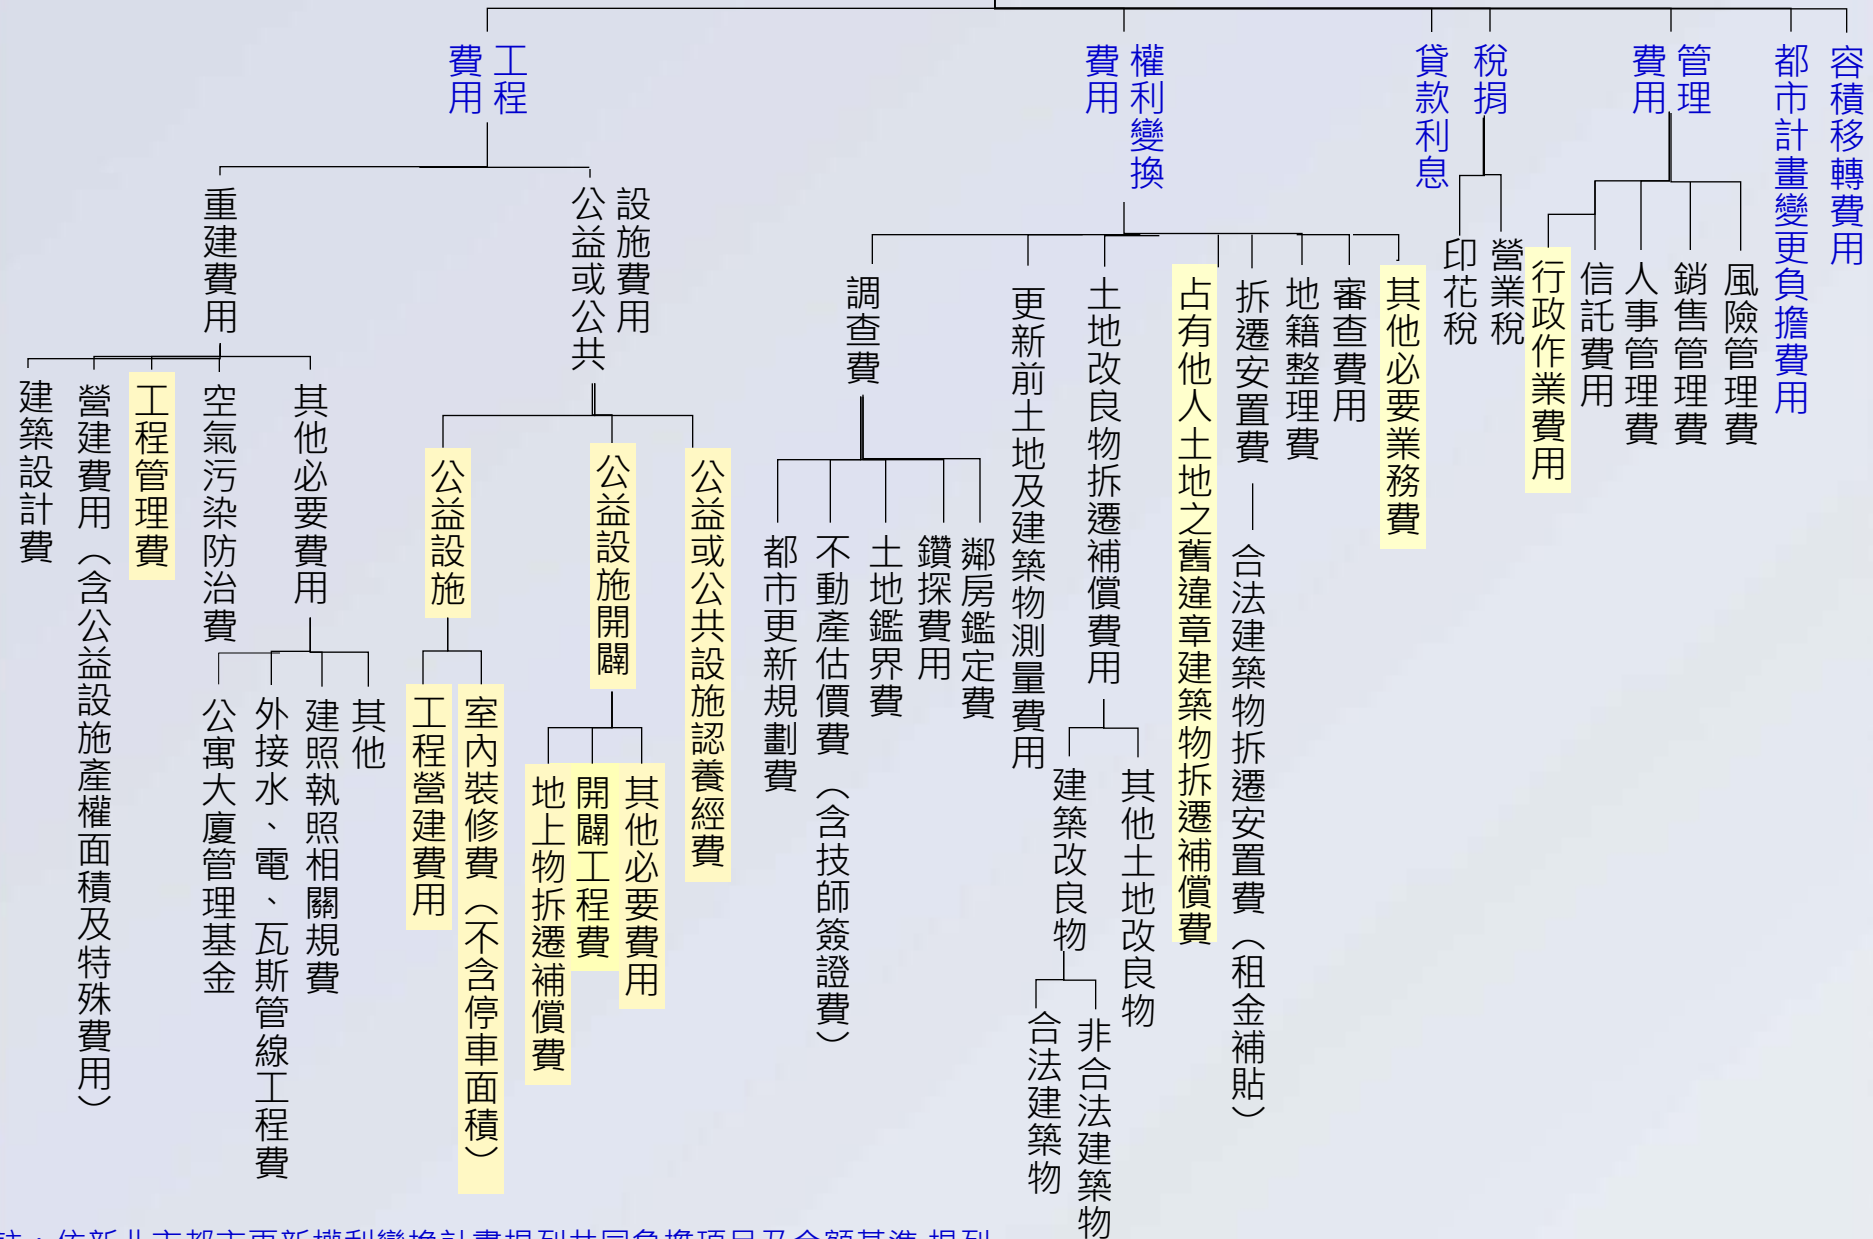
工程費用

重建費用

建築設計費

營建費用（含公益設施產權面積及特殊費用）

工程管理費

空氣污染防治費

其他必要費用

公寓大廈管理基金

外接水、電、瓦斯管線工程費

建照執照相關規費

其他

設施費用公益或公共

公益設施

工程營建費用

室內裝修費（不含停車面積）

公益設施開闢

地上物拆遷補償費

開闢工程費

其他必要費用

公益或公共設施認養經費

權利變換費用

調查費

都市更新規劃費

不動產估價費（含技師簽證費）

土地鑑界費

鑽探費用

鄰房鑑定費

更新前土地及建築物測量費用

土地改良物拆遷補償費用

建築改良物

合法建築物

非合法建築物

其他土地改良物

占有他人土地之舊違章建築物拆遷補償費

拆遷安置費

合法建築物拆遷安置費（租金補貼）

地籍整理費

審查費用

其他必要業務費

貸款利息

稅捐

印花稅

營業稅

管理費用

行政作業費用

信託費用

人事管理費

銷售管理費

風險管理費

都市計畫變更負擔費用

容積移轉費用

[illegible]